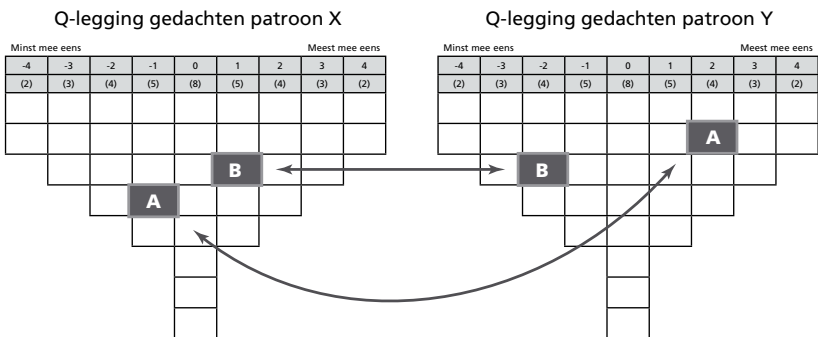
Q-legging gedachten patroon X

Minst mee eens

Meest mee eens

| -4 | -3 | -2 | -1 | 0 | 1 | 2 | 3 | 4 |
|---|---|---|---|---|---|---|---|---|
| (2) | (3) | (4) | (5) | (8) | (5) | (4) | (3) | (2) |

B

A

Q-legging gedachten patroon Y

Minst mee eens

Meest mee eens

| -4 | -3 | -2 | -1 | 0 | 1 | 2 | 3 | 4 |
|---|---|---|---|---|---|---|---|---|
| (2) | (3) | (4) | (5) | (8) | (5) | (4) | (3) | (2) |

A

B